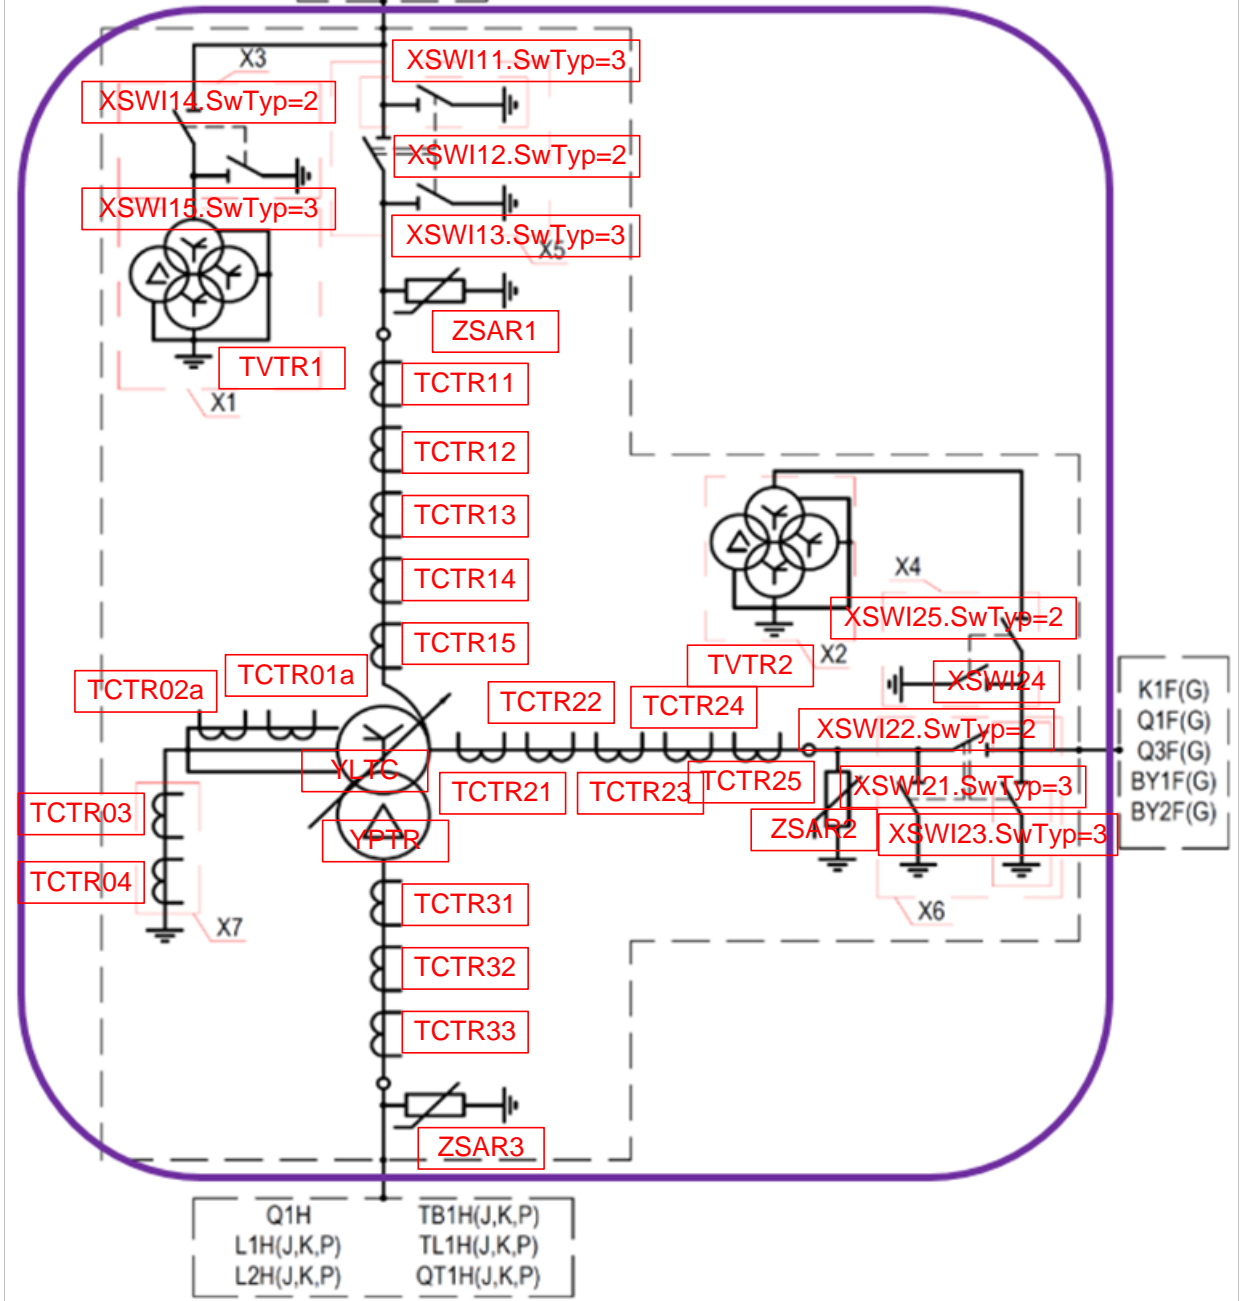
X3
XSWI11.SwTyp=3
XSWI14.SwTyp=2
XSWI12.SwTyp=2
XSWI15.SwTyp=3
XSWI13.SwTyp=3
X5
ZSAR1
TVTR1
X1
TCTR11
TCTR12
TCTR13
TCTR14
TCTR15
X4
XSWI25.SwTyp=2
X2
TVTR2
XSWI24
TCTR02a
TCTR01a
TCTR22
TCTR24
XSWI22.SwTyp=2
K1F(G)
Q1F(G)
Q3F(G)
BY1F(G)
BY2F(G)
YLTC
TCTR21
TCTR23
TCTR25
XSWI21.SwTyp=3
TCTR03
ZSAR2
XSWI23.SwTyp=3
YPTR
TCTR04
X7
X6
TCTR31
TCTR32
TCTR33
ZSAR3
Q1H
L1H(J,K,P)
L2H(J,K,P)
TB1H(J,K,P)
TL1H(J,K,P)
QT1H(J,K,P)